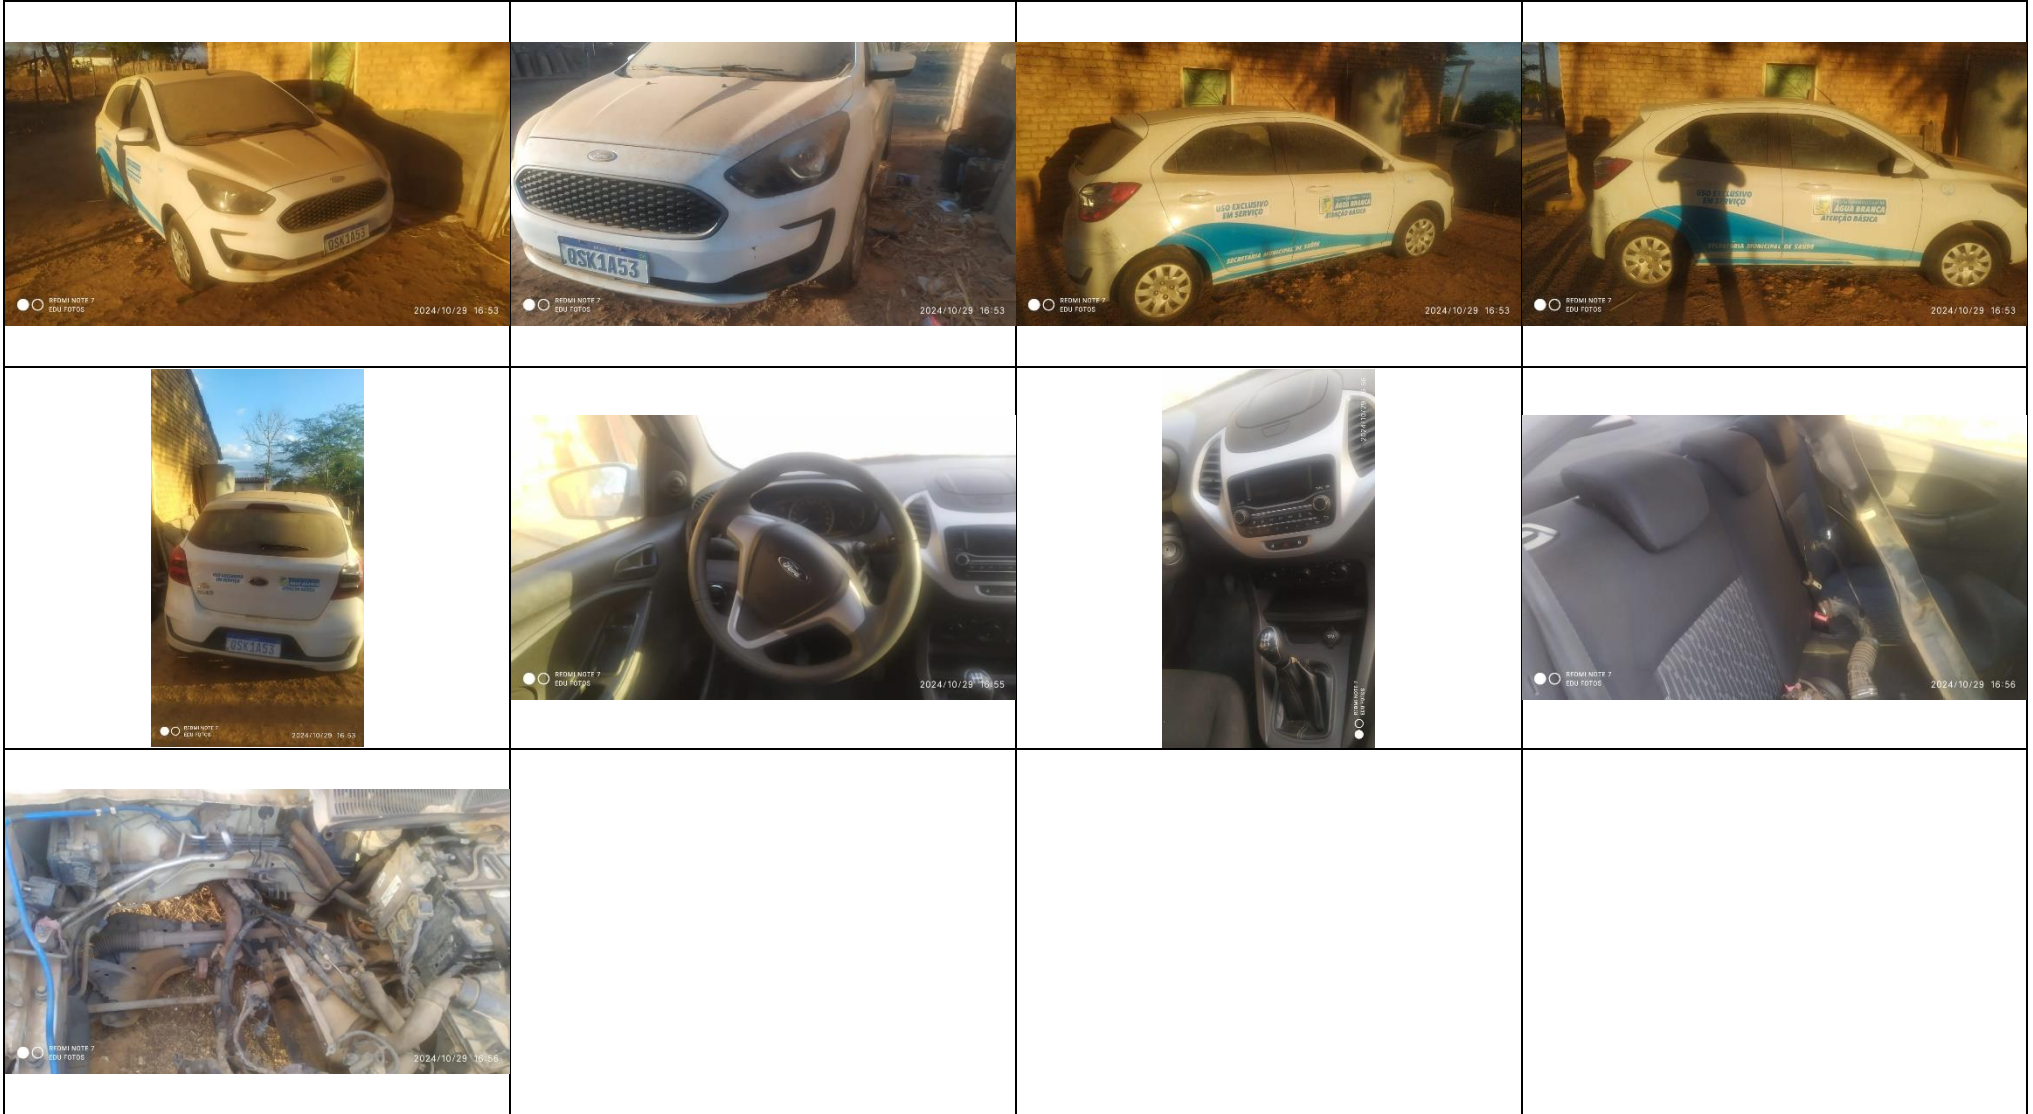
OSK1A53
REDMI NOTE 7
EDU FOTOS
2024/10/29 16:53

OSK1A53
REDMI NOTE 7
EDU FOTOS
2024/10/29 16:53

USO EXCLUSIVO EM SERVIÇO
ÁGUA BRANCA
ATENÇÃO BÁSICA
SECRETARIA MUNICIPAL DE SAÚDE
REDMI NOTE 7
EDU FOTOS
2024/10/29 16:53

USO EXCLUSIVO EM SERVIÇO
ÁGUA BRANCA
ATENÇÃO BÁSICA
SECRETARIA MUNICIPAL DE SAÚDE
REDMI NOTE 7
EDU FOTOS
2024/10/29 16:53

USO EXCLUSIVO EM SERVIÇO
ATENÇÃO BÁSICA
OSK1A53
REDMI NOTE 7
EDU FOTOS
2024/10/29 16:53

REDMI NOTE 7
EDU FOTOS
2024/10/29 16:55

REDMI NOTE 7
EDU FOTOS
2024/10/29 16:55

REDMI NOTE 7
EDU FOTOS
2024/10/29 16:56

REDMI NOTE 7
EDU FOTOS
2024/10/29 16:56